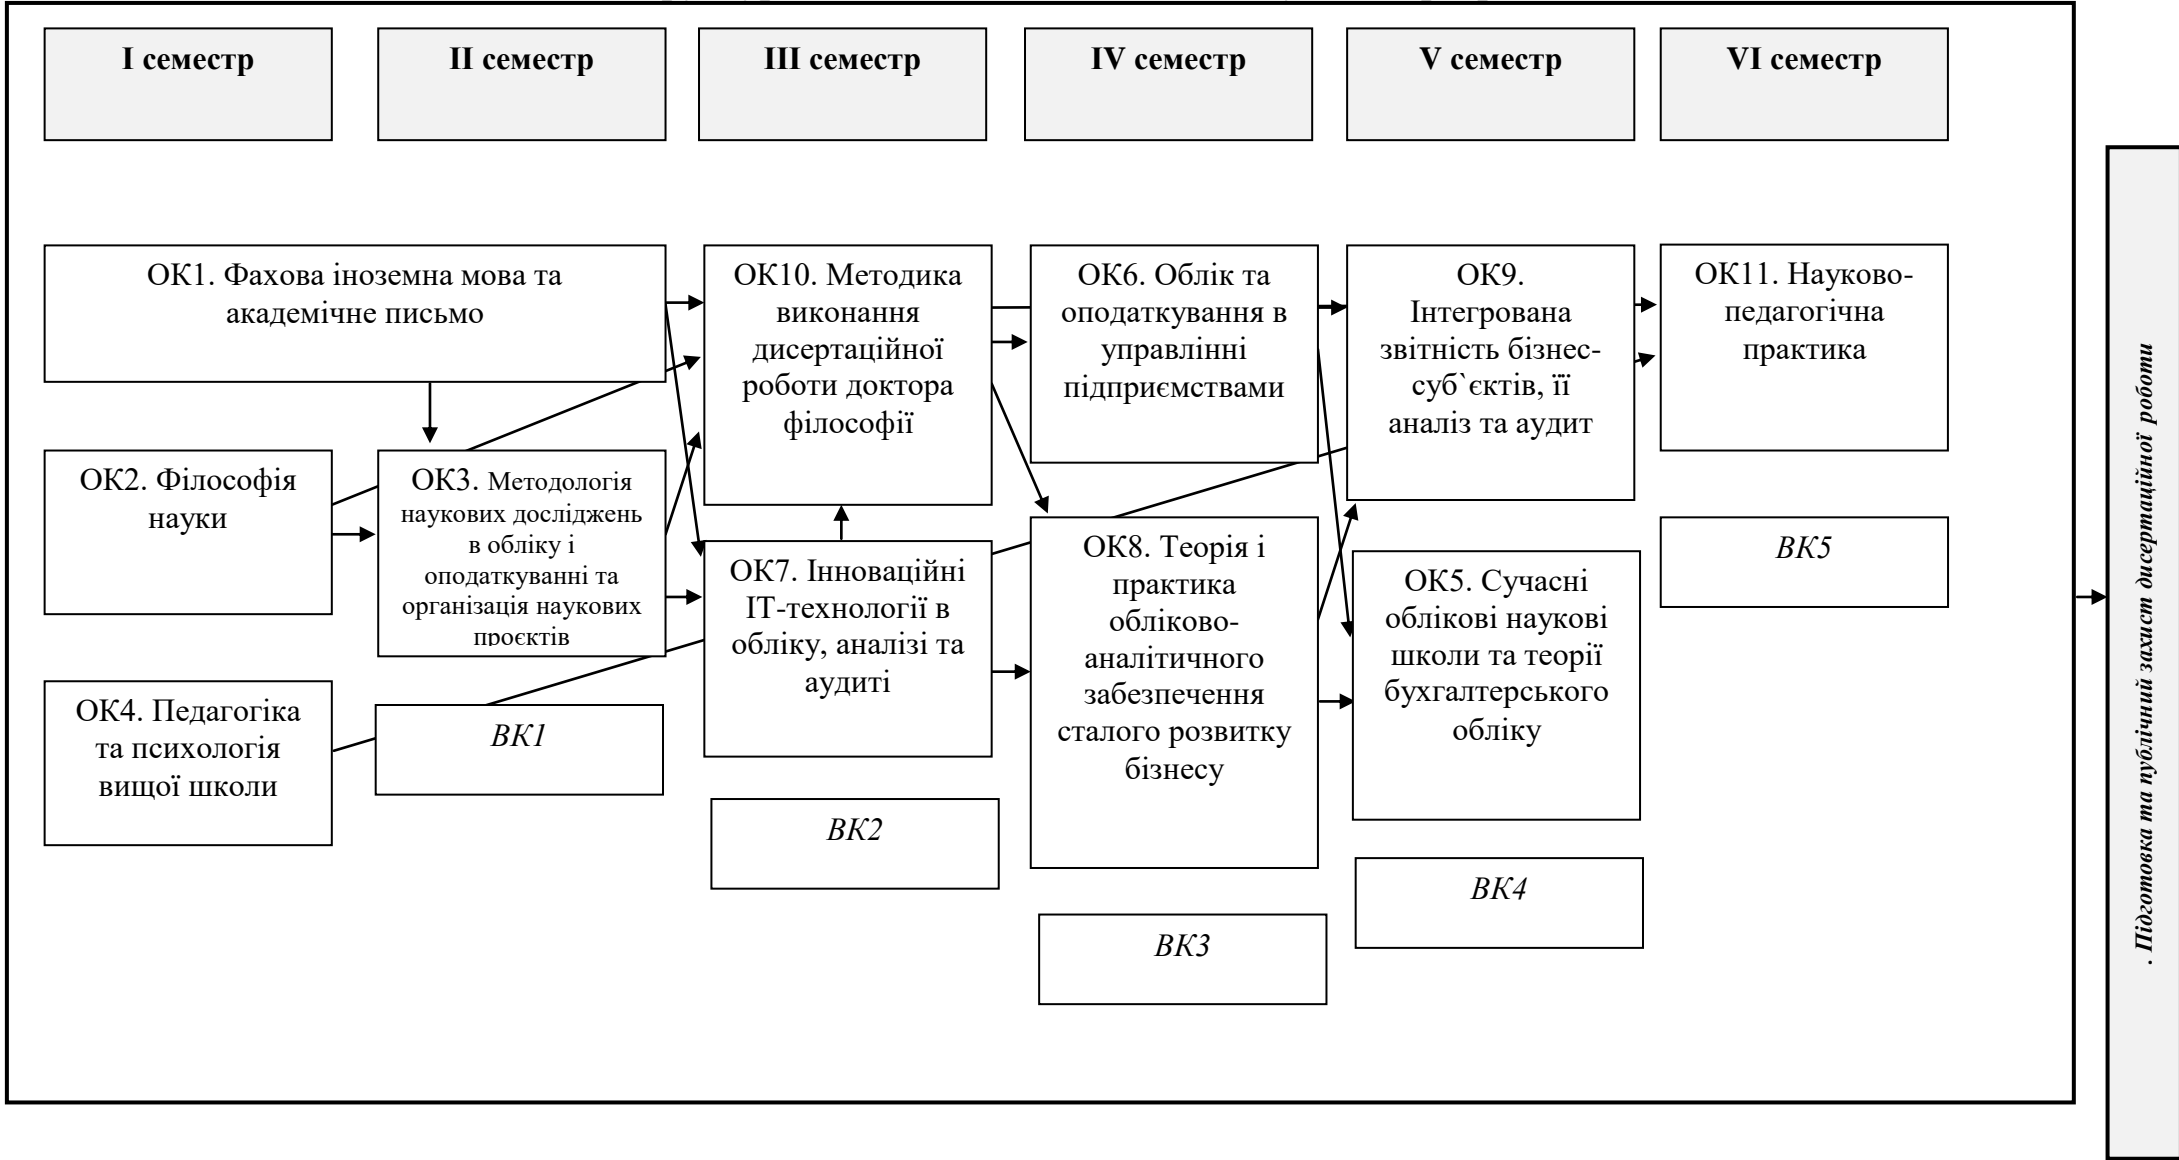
I семестр

II семестр

III семестр

IV семестр

V семестр

VI семестр

ОК1. Фахова іноземна мова та академічне письмо

ОК2. Філософія науки

ОК3. Методологія наукових досліджень в обліку і оподаткуванні та організація наукових проєктів

ОК4. Педагогіка та психологія вищої школи

ВК1

ОК10. Методика виконання дисертаційної роботи доктора філософії

ОК7. Інноваційні ІТ-технології в обліку, аналізі та аудиті

ВК2

ОК6. Облік та оподаткування в управлінні підприємствами

ОК8. Теорія і практика обліково-аналітичного забезпечення сталого розвитку бізнесу

ВК3

ОК9. Інтегрована звітність бізнес-суб`єктів, її аналіз та аудит

ОК5. Сучасні облікові наукові школи та теорії бухгалтерського обліку

ВК4

ОК11. Науково-педагогічна практика

ВК5

. Підготовка та публічний захист дисертаційної роботи